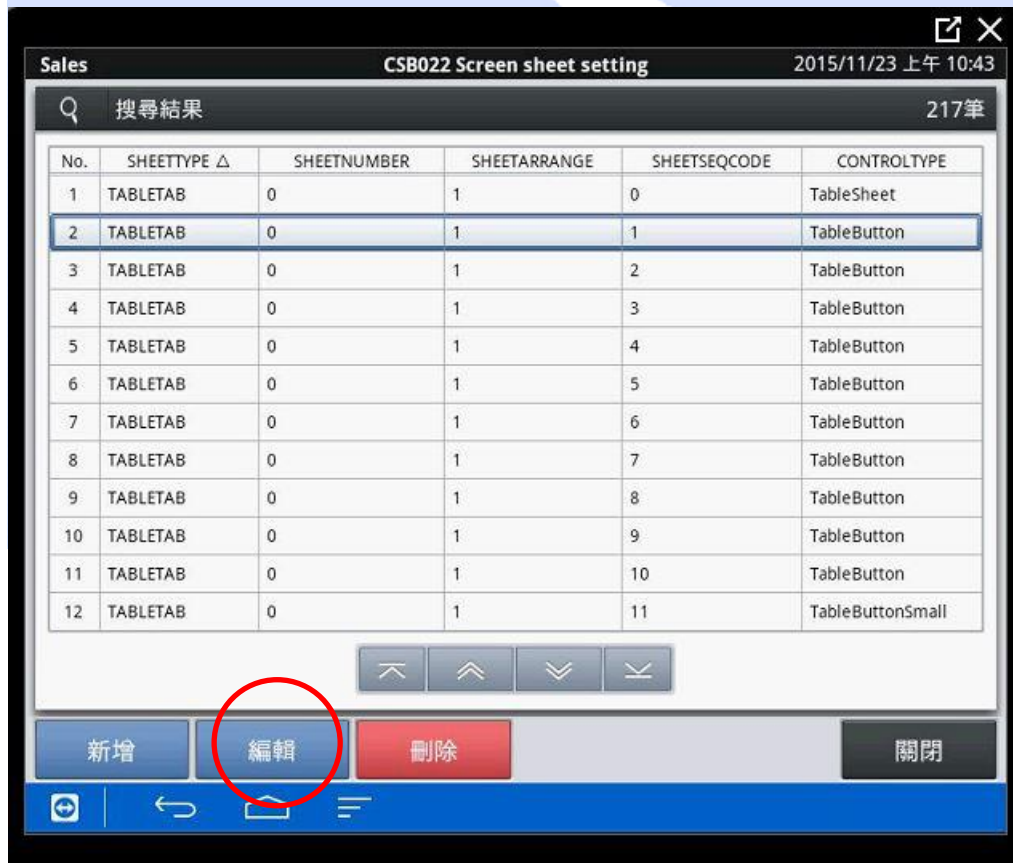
Sales CSB022 Screen sheet setting 2015/11/23 上午 10:43

搜尋結果 217筆

| No. | SHEETTYPE △ | SHEETNUMBER | SHEETARRANGE | SHEETSEQCODE | CONTROLTYPE |
|---|---|---|---|---|---|
| 1 | TABLETAB | 0 | 1 | 0 | TableSheet |
| 2 | TABLETAB | 0 | 1 | 1 | TableButton |
| 3 | TABLETAB | 0 | 1 | 2 | TableButton |
| 4 | TABLETAB | 0 | 1 | 3 | TableButton |
| 5 | TABLETAB | 0 | 1 | 4 | TableButton |
| 6 | TABLETAB | 0 | 1 | 5 | TableButton |
| 7 | TABLETAB | 0 | 1 | 6 | TableButton |
| 8 | TABLETAB | 0 | 1 | 7 | TableButton |
| 9 | TABLETAB | 0 | 1 | 8 | TableButton |
| 10 | TABLETAB | 0 | 1 | 9 | TableButton |
| 11 | TABLETAB | 0 | 1 | 10 | TableButton |
| 12 | TABLETAB | 0 | 1 | 11 | TableButtonSmall |

新增 編輯 刪除 關閉